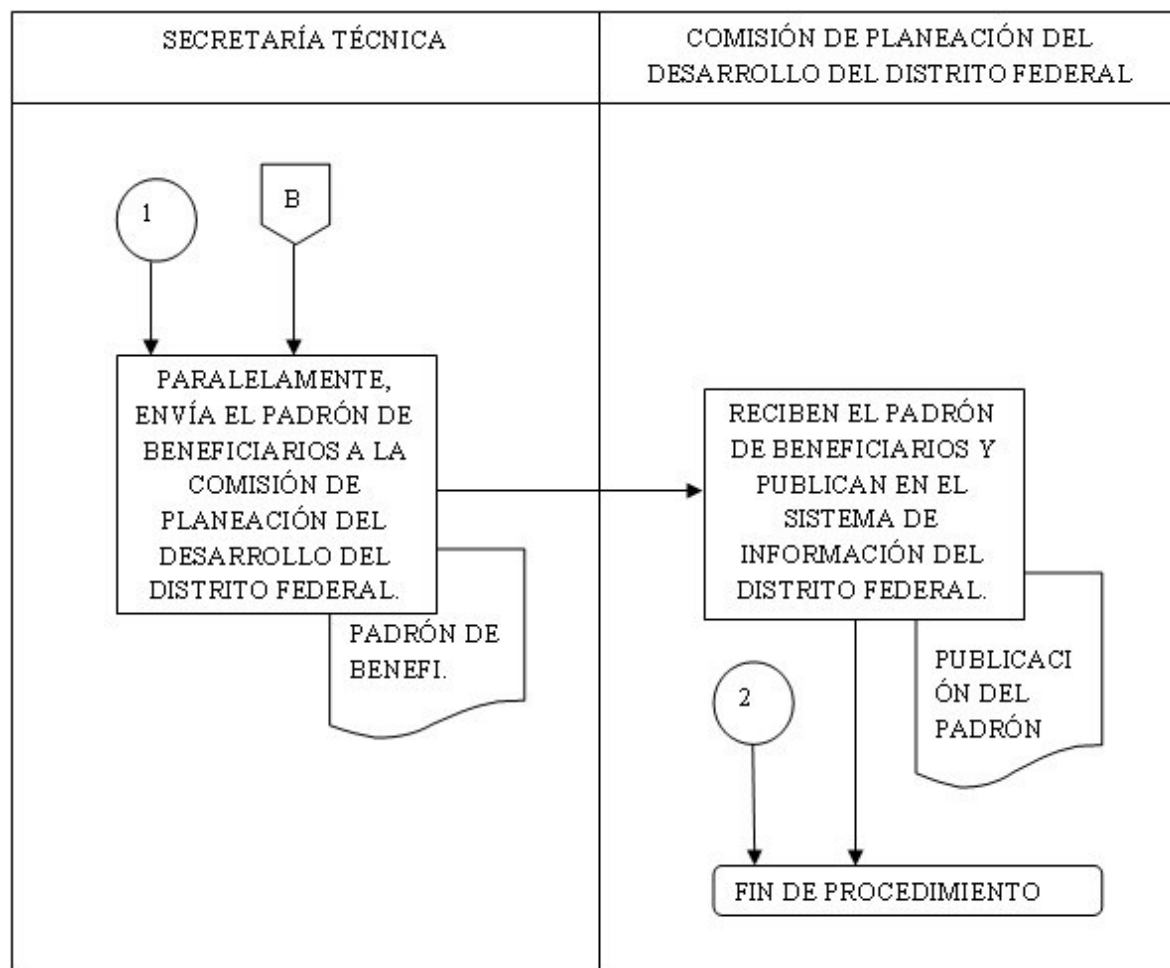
SECRETARÍA TÉCNICA

COMISIÓN DE PLANEACIÓN DEL DESARROLLO DEL DISTRITO FEDERAL

1

B

PARALELAMENTE, ENVÍA EL PADRÓN DE BENEFICIARIOS A LA COMISIÓN DE PLANEACIÓN DEL DESARROLLO DEL DISTRITO FEDERAL.

PADRÓN DE BENEFI.

RECIBEN EL PADRÓN DE BENEFICIARIOS Y PUBLICAN EN EL SISTEMA DE INFORMACIÓN DEL DISTRITO FEDERAL.

PUBLICACI ÓN DEL PADRÓN

2

FIN DE PROCEDIMIENTO